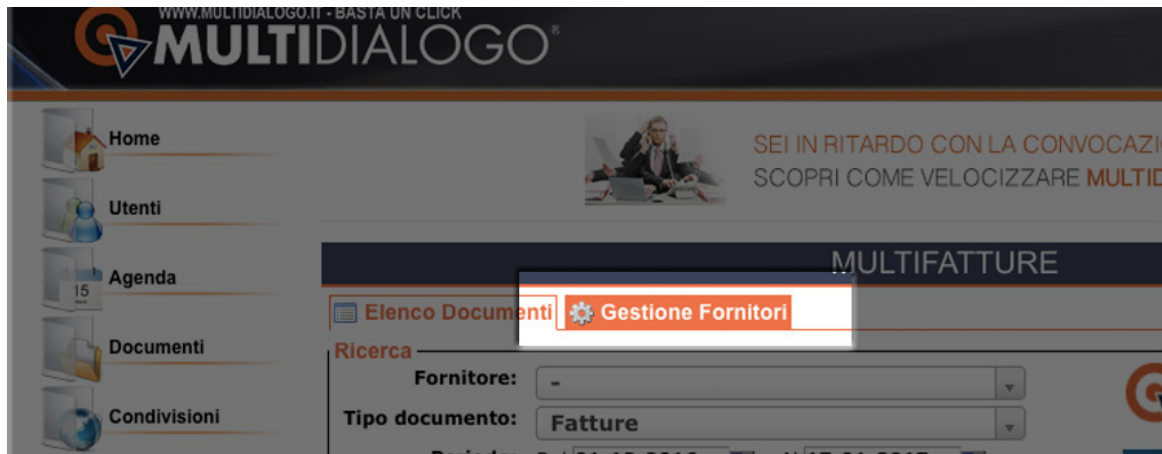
WWW.MULTIDIALOGO.IT - BASTA UN CLICK
MULTIDIALOGO®

Home
Utenti
15
Agenda
Documenti
Condivisioni

SEI IN RITARDO CON LA CONVOCAZI
SCOPRI COME VELOCIZZARE MULTID

MULTIFATTURE

Elenco Documenti
Gestione Fornitori

Ricerca
Fornitore: -
Tipo documento: Fatture
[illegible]